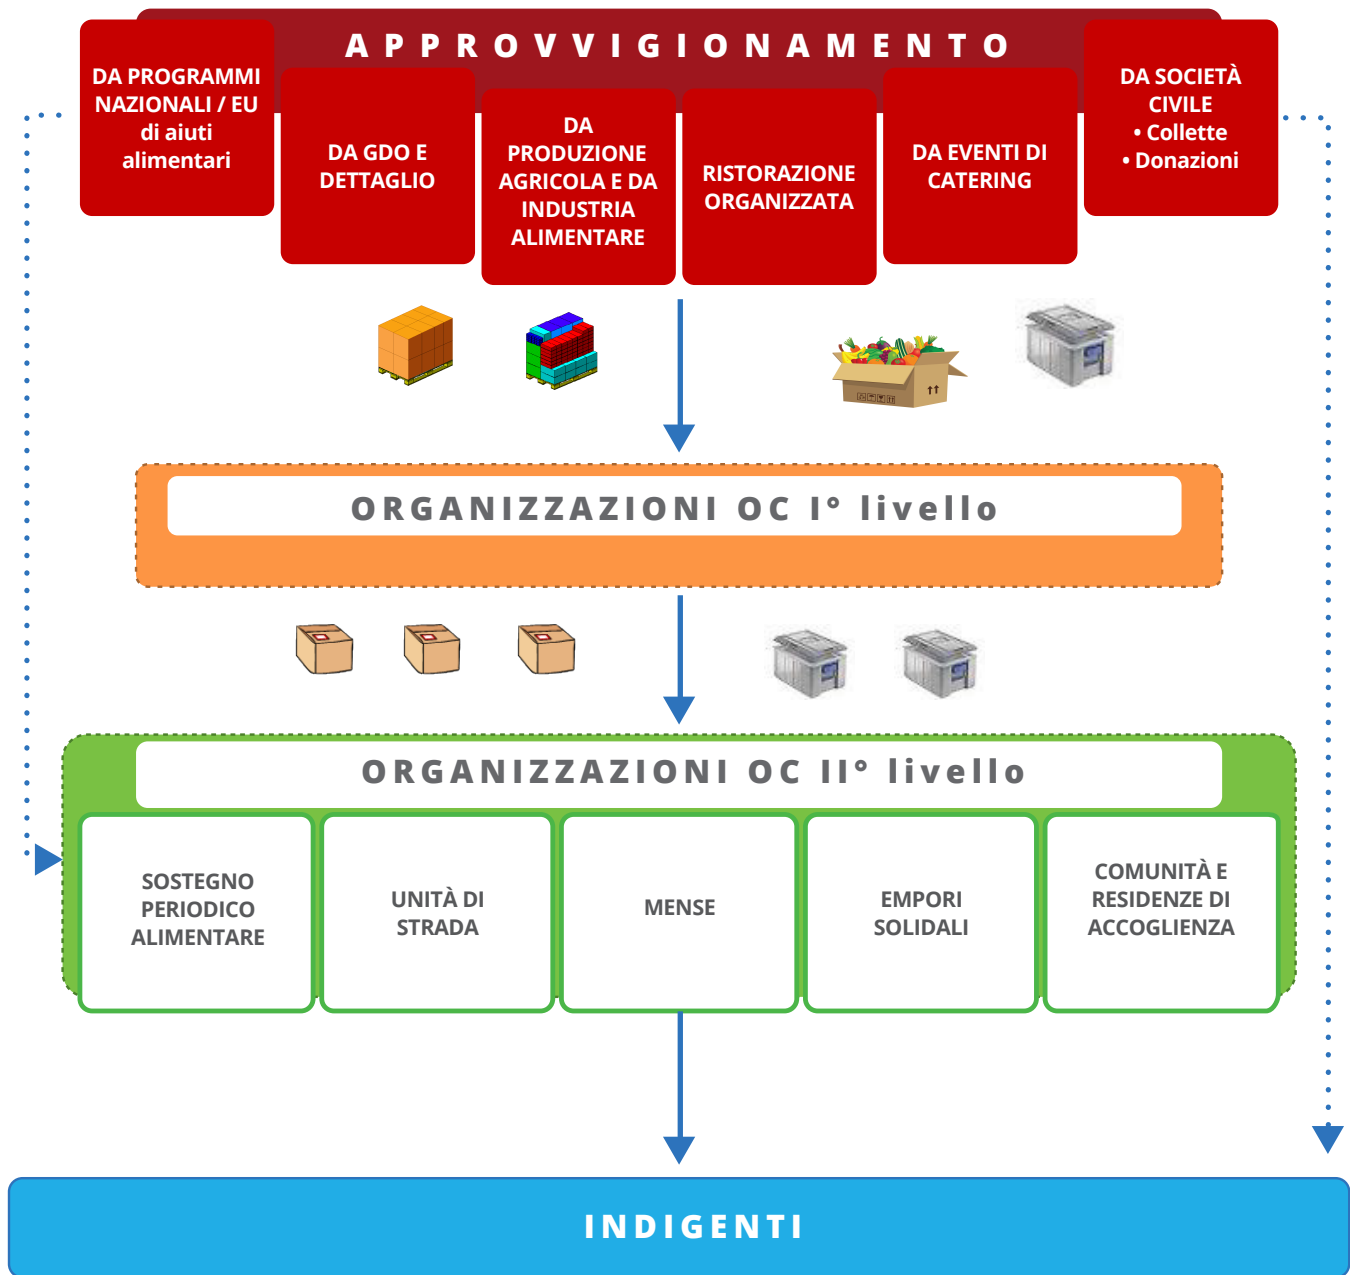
APPROVVIGIONAMENTO

DA PROGRAMMI NAZIONALI / EU di aiuti alimentari

DA GDO E DETTAGLIO

DA PRODUZIONE AGRICOLA E DA INDUSTRIA ALIMENTARE

RISTORAZIONE ORGANIZZATA

DA EVENTI DI CATERING

DA SOCIETÀ CIVILE
• Collette
• Donazioni

ORGANIZZAZIONI OC I° livello

ORGANIZZAZIONI OC II° livello

SOSTEGNO PERIODICO ALIMENTARE

UNITÀ DI STRADA

MENSE

EMPORI SOLIDALI

COMUNITÀ E RESIDENZE DI ACCOGLIENZA

INDIGENTI